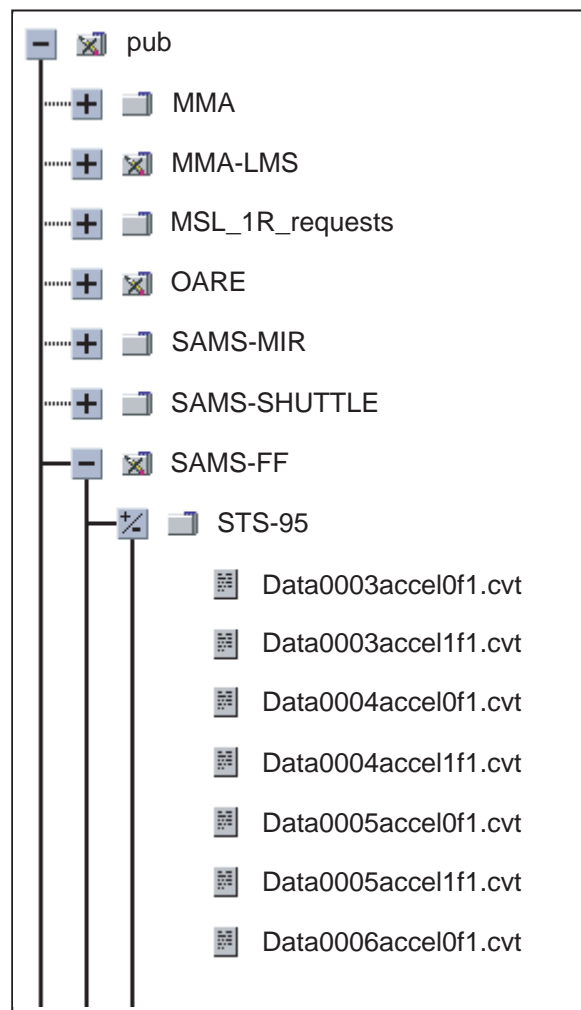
pub
MMA
MMA-LMS
MSL_1R_requests
OARE
SAMS-MIR
SAMS-SHUTTLE
SAMS-FF
STS-95
Data0003accel0f1.cvt
Data0003accel1f1.cvt
Data0004accel0f1.cvt
Data0004accel1f1.cvt
Data0005accel0f1.cvt
Data0005accel1f1.cvt
Data0006accel0f1.cvt